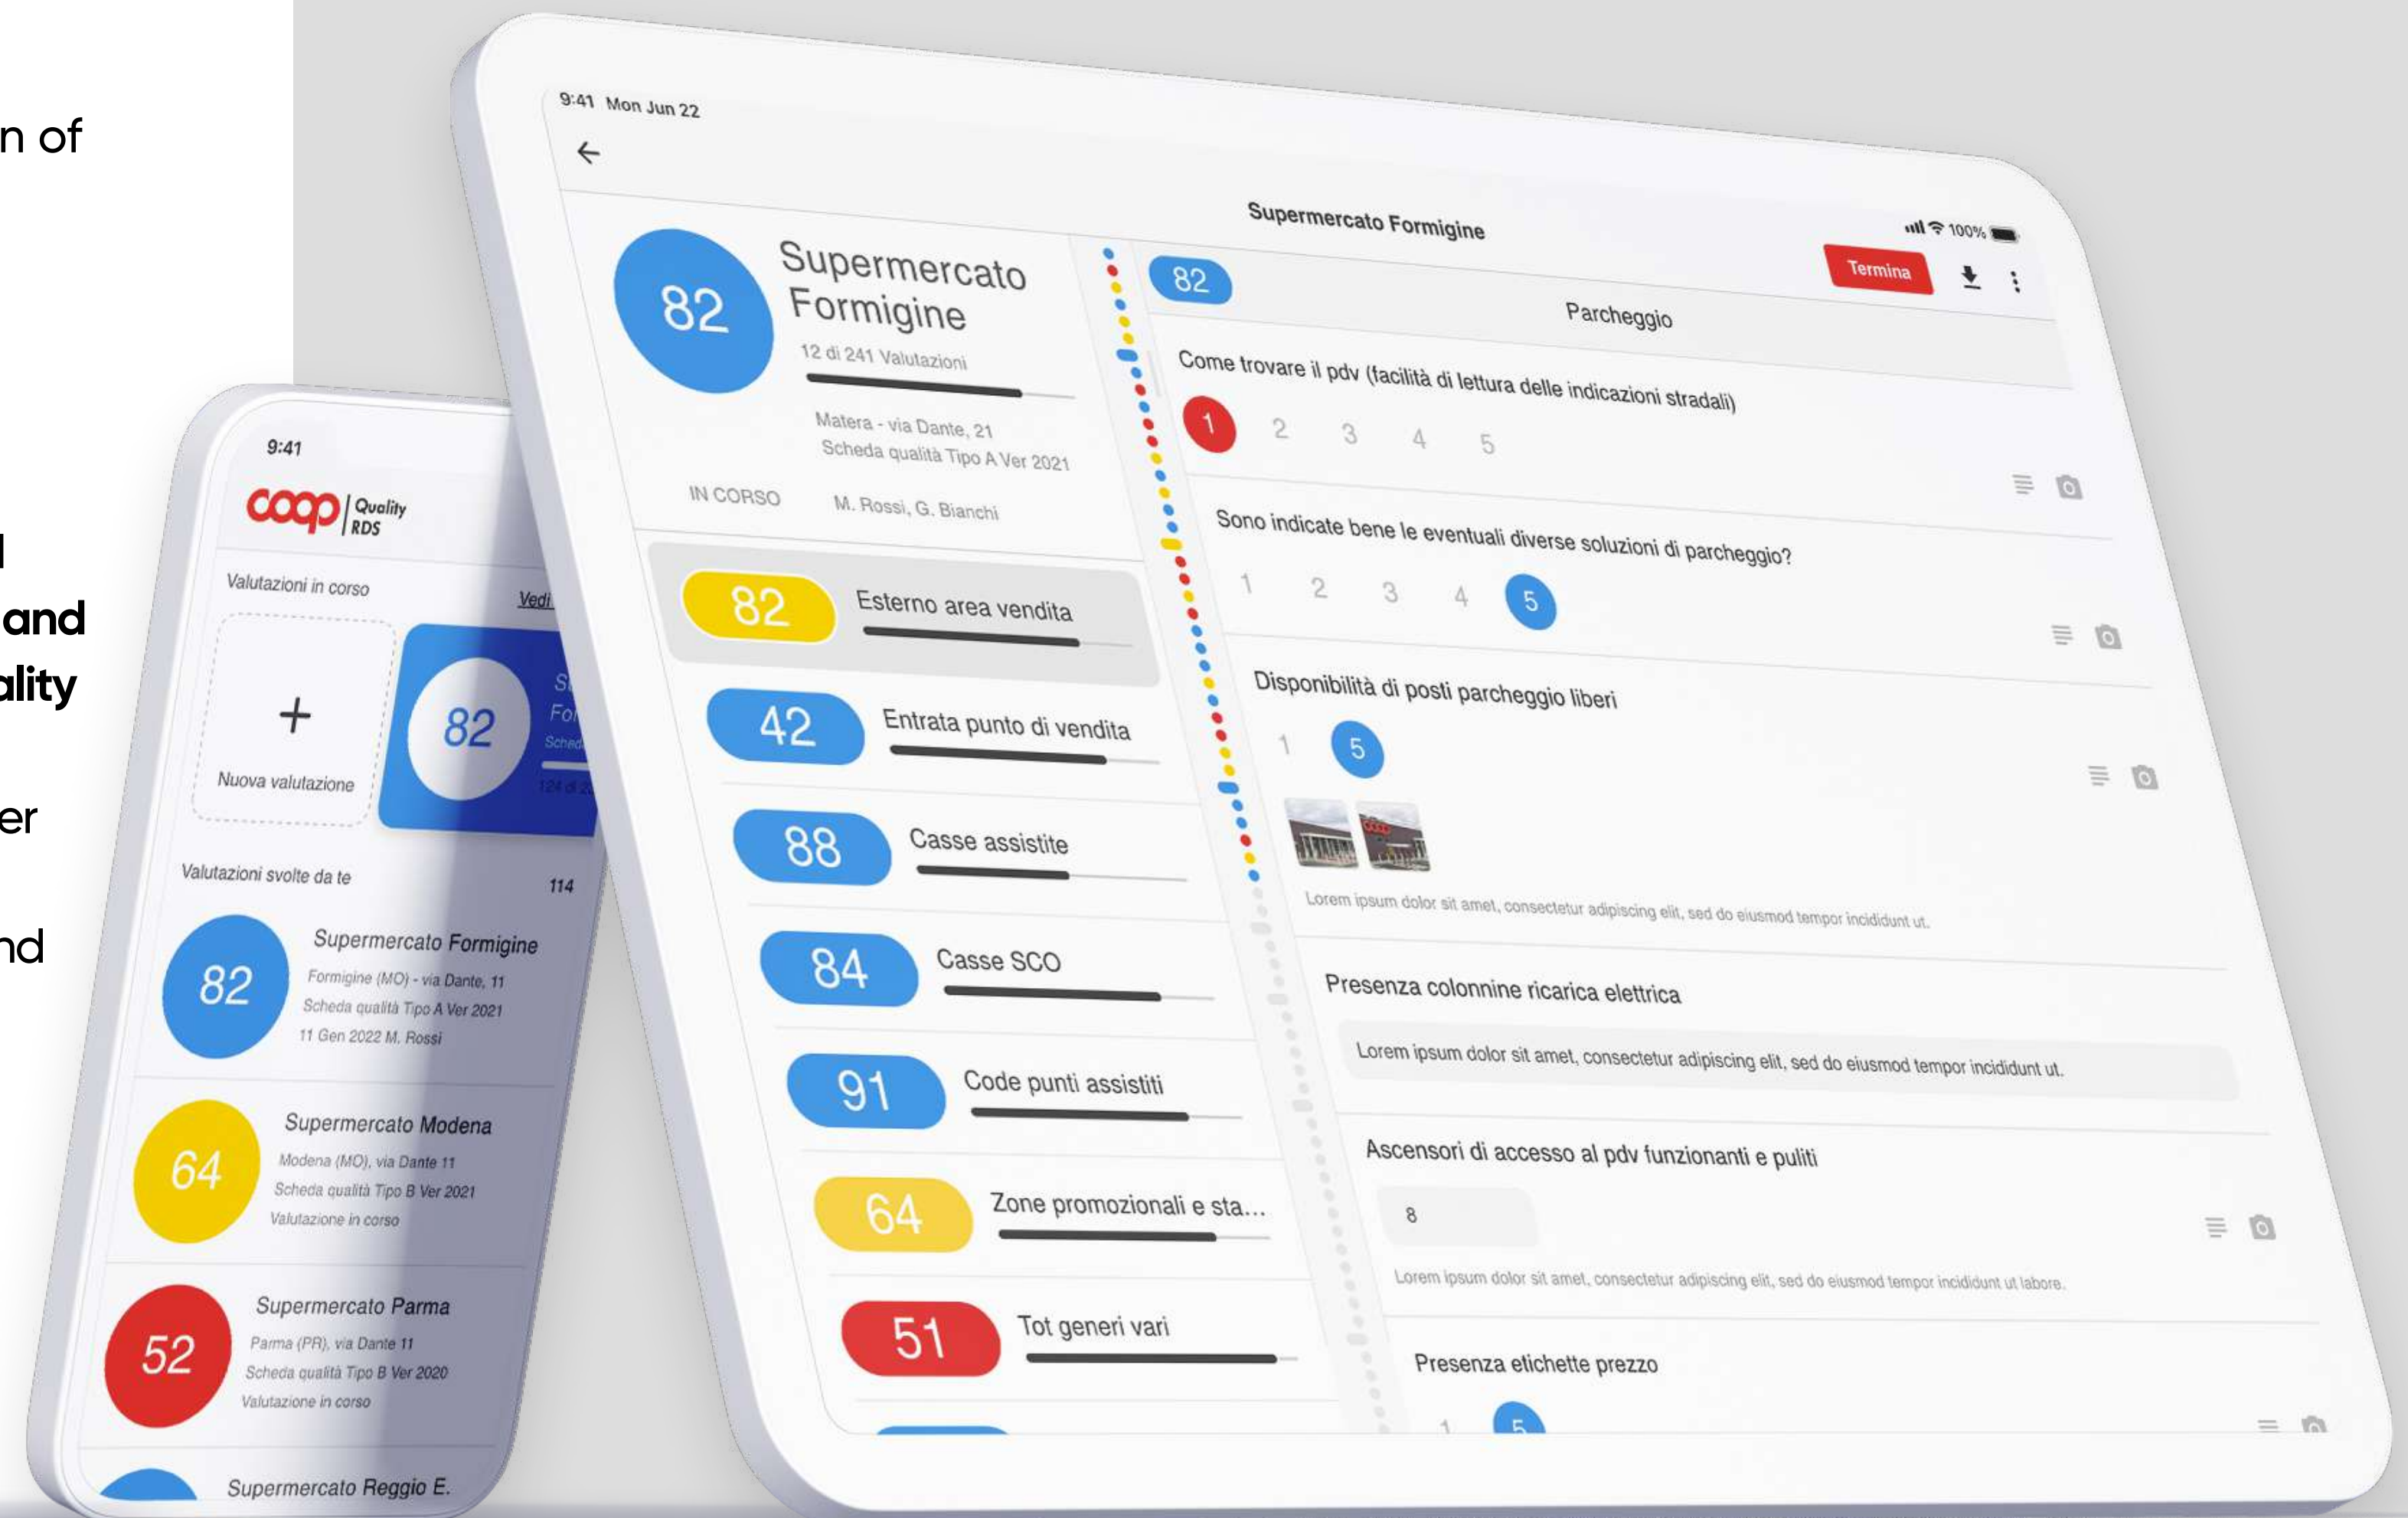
n of

l
and
ality

er

nd

9:41

coop Quality RDS

Valutazioni in corso

Vedi

+

Nuova valutazione

82

Valutazioni svolte da te

114

82

Supermercato Formigine

Formigine (MO) - via Dante, 11

Scheda qualità Tipo A Ver 2021

11 Gen 2022 M. Rossi

64

Supermercato Modena

Modena (MO), via Dante 11

Scheda qualità Tipo B Ver 2021

Valutazione in corso

52

Supermercato Parma

Parma (PR), via Dante 11

Scheda qualità Tipo B Ver 2020

Valutazione in corso

Supermercato Reggio E.

9:41 Mon Jun 22

←

Supermercato Formigine

100%

82

Supermercato Formigine

12 di 241 Valutazioni

Matera - via Dante, 21

Scheda qualità Tipo A Ver 2021

IN CORSO

M. Rossi, G. Bianchi

82 Esterno area vendita

42 Entrata punto di vendita

88 Casse assistite

84 Casse SCO

91 Code punti assistiti

64 Zone promozionali e sta...

51 Tot generi vari

82

Termina

Parcheggio

Come trovare il pdv (facilità di lettura delle indicazioni stradali)

1 2 3 4 5

Sono indicate bene le eventuali diverse soluzioni di parcheggio?

1 2 3 4 5

Disponibilità di posti parcheggio liberi

1 5

Lorem ipsum dolor sit amet, consectetur adipiscing elit, sed do eiusmod tempor incididunt ut.

Presenza colonnine ricarica elettrica

Lorem ipsum dolor sit amet, consectetur adipiscing elit, sed do eiusmod tempor incididunt ut.

Ascensori di accesso al pdv funzionanti e puliti

8

Lorem ipsum dolor sit amet, consectetur adipiscing elit, sed do eiusmod tempor incididunt ut labore.

Presenza etichette prezzo

1 5